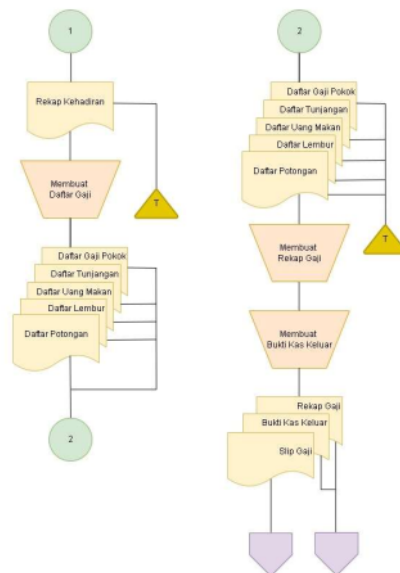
1

Rekap Kehadiran

Membuat Daftar Gaji

T

Daftar Gaji Pokok

Daftar Tunjangan

Daftar Uang Makan

Daftar Lembur

Daftar Potongan

2

2

Daftar Gaji Pokok

Daftar Tunjangan

Daftar Uang Makan

Daftar Lembur

Daftar Potongan

T

Membuat Rekap Gaji

Membuat Bukti Kas Keluar

Rekap Gaji

Bukti Kas Keluar

Slip Gaji